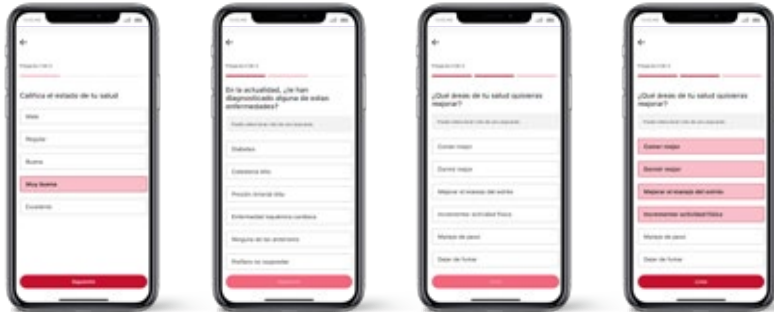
←

Califica el estado de tu salud

Mala

Regular

Buena

Muy buena

Excelente

Siguiente

←

En la actualidad, ¿te han diagnosticado alguna de estas enfermedades?

Diabetes

Colesterol alto

Presión arterial alta

Enfermedad isquémica cardiaca

Ninguna de las anteriores

Prefiero no responder

←

¿Qué áreas de tu salud quisieras mejorar?

Comer mejor

Dormir mejor

Mejorar el manejo del estrés

Incrementar actividad física

Manejo de peso

Dejar de fumar

←

¿Qué áreas de tu salud quisieras mejorar?

Comer mejor

Dormir mejor

Mejorar el manejo del estrés

Incrementar actividad física

Manejo de peso

Dejar de fumar

Listo